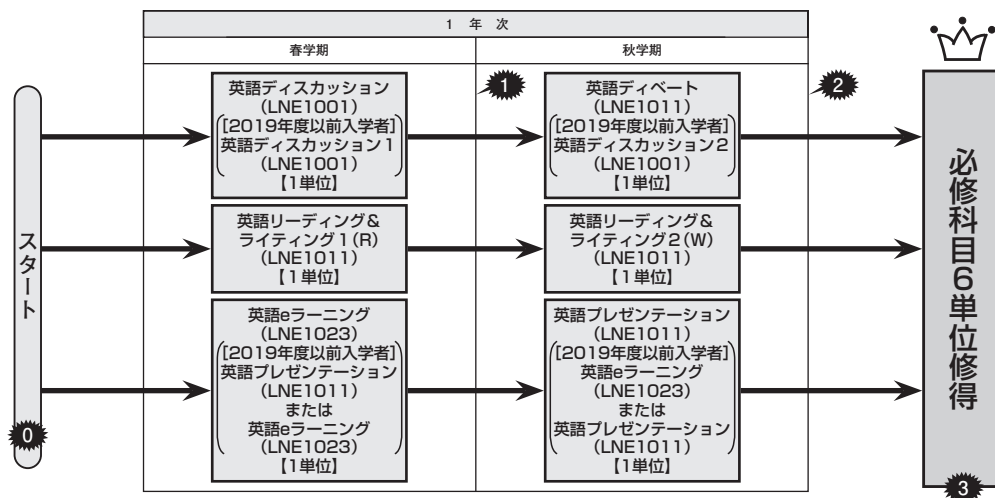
1 年 次

| 春学期 | 秋学期 |
|---|---|
| 英語ディスカッション (LNE1001) [2019年度以前入学者] 英語ディスカッション1 (LNE1001) 【1単位】 | 英語ディベート (LNE1011) [2019年度以前入学者] 英語ディスカッション2 (LNE1001) 【1単位】 |
| 英語リーディング& ライティング1(R) (LNE1011) 【1単位】 | 英語リーディング& ライティング2(W) (LNE1011) 【1単位】 |
| 英語eラーニング (LNE1023) [2019年度以前入学者] 英語プレゼンテーション (LNE1011) または 英語eラーニング (LNE1023) 【1単位】 | 英語プレゼンテーション (LNE1011) [2019年度以前入学者] 英語eラーニング (LNE1023) または 英語プレゼンテーション (LNE1011) 【1単位】 |

スタート

0

1

2

必修科目6単位修得

3